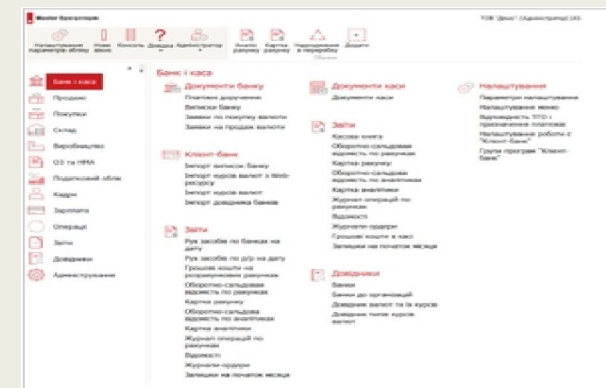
Майстер бухгалтерії

ТОВ "Деко" (Адміністратор) 1С

Налаштування параметрів обліку
Нове вікно
Консоль
Довідка
Адміністратор
Аналіз рахунку
Картка рахунку
Нагадування в перерахунку
Додати

Банк і каса
Продажі
Покупки
Склад
Виробництво
ОЗ та НМА
Податковий облік
Кадри
Зарплата
Операції
Звіти
Довідники
Адміністрування

Банк і каса

Документи банку
Платіжні доручення
Виписки банку
Заявки по покупку валюти
Заявки на продаж валюти

Клієнт-банк
Імпорт виписок банку
Імпорт курсів валют з Web-ресурсу
Імпорт курсів валют
Імпорт довідника банків

Звіти
Рух засобів по банках на дату
Рух засобів по р/р на дату
Грошові кошти на розрахункових рахунках
Оборотно-сальдова відомість по рахунку
Картка рахунку
Оборотно-сальдова відомість по аналітиках
Картка аналітики
Журнал операцій по рахунку
Відомості
Журнали-ордери
Залишки на початок місяця

Документи каси
Документи каси

Звіти
Касова книга
Оборотно-сальдова відомість по рахунку
Картка рахунку
Оборотно-сальдова відомість по аналітиках
Картка аналітики
Журнал операцій по рахунку
Відомості
Журнали-ордери
Грошові кошти в касі
Залишки на початок місяця

Довідники
Банки
Банки до організацій
Довідник валют та їх курсів
Довідник типів курсів валют

Налаштування
Параметри налаштування
Налаштування меню
Відповідність ПТО і призначення платежів
Налаштування роботи з "Клієнт-банк"
Групи програм "Клієнт-банк"